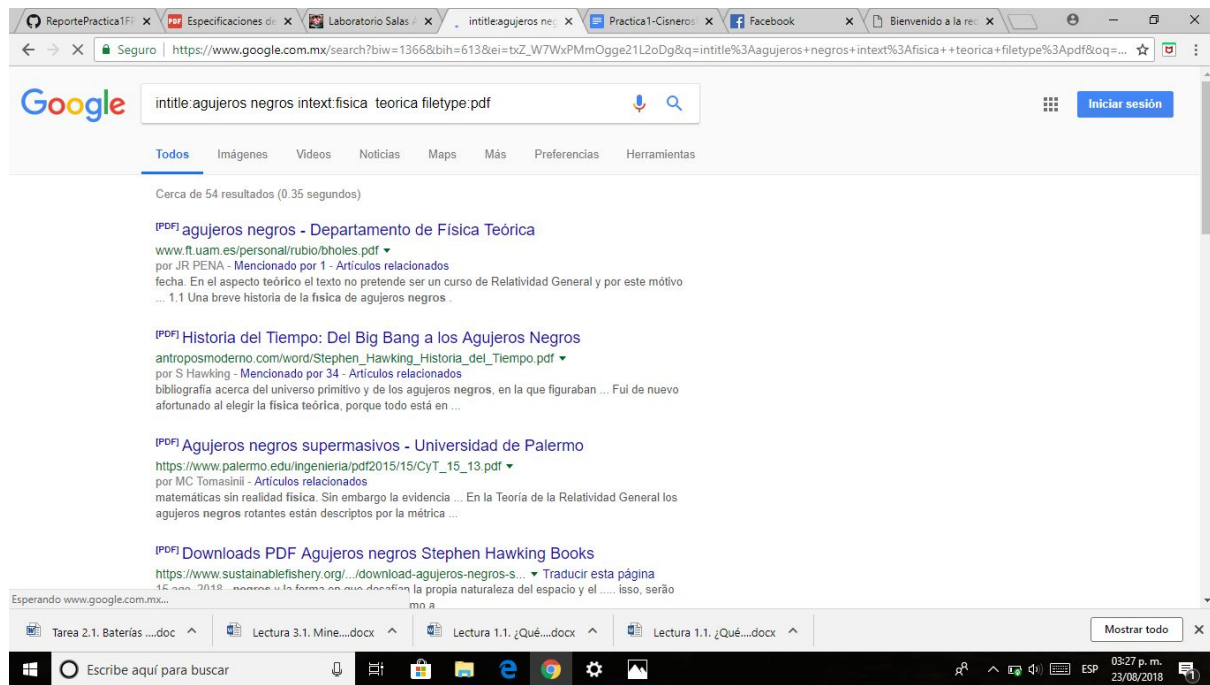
ReportePractica1F | Especificaciones de | Laboratorio Salas | intitle:agujeros neg | Practica1-Cisneros | Facebook | Bienvenido a la red

Seguro | https://www.google.com.mx/search?biw=1366&bih=613&ei=txZ_W7WxPMmOgge21L2oDg&q=intitle%3Aagujeros+negros+intext%3Afisica++teorica+filetype%3Apdf&oq=...

Google

intitle:agujeros negros intext:fisica teorica filetype:pdf

Iniciar sesión

Todos Imágenes Videos Noticias Maps Más Preferencias Herramientas

Cerca de 54 resultados (0.35 segundos)

[PDF] agujeros negros - Departamento de Física Teórica
www.ft.uam.es/personal/rubio/bholes.pdf ▾
por JR PENA - Mencionado por 1 - Artículos relacionados
fecha. En el aspecto teórico el texto no pretende ser un curso de Relatividad General y por este mótivo ... 1.1 Una breve historia de la física de agujeros negros .

[PDF] Historia del Tiempo: Del Big Bang a los Agujeros Negros
antroposmoderno.com/word/Stephen_Hawking_Historia_del_Tiempo.pdf ▾
por S Hawking - Mencionado por 34 - Artículos relacionados
bibliografía acerca del universo primitivo y de los agujeros negros, en la que figuraban ... Fui de nuevo afortunado al elegir la física teórica, porque todo está en ...

[PDF] Agujeros negros supermasivos - Universidad de Palermo
https://www.palermo.edu/ingenieria/pdf2015/15/CyT_15_13.pdf ▾
por MC Tomasinii - Artículos relacionados
matemáticas sin realidad física. Sin embargo la evidencia ... En la Teoría de la Relatividad General los agujeros negros rotantes están descriptos por la métrica ...

[PDF] Downloads PDF Agujeros negros Stephen Hawking Books
https://www.sustainablefishery.org/.../download-agujeros-negros-s... ▾ Traducir esta página
15 ago. 2018 - negros y la forma en que desafían la propia naturaleza del espacio y el ..... isso, serão mo a

Esperando www.google.com.mx...

Tarea 2.1. Baterías ....doc | Lectura 3.1. Mine....docx | Lectura 1.1. ¿Qué....docx | Lectura 1.1. ¿Qué....docx | Mostrar todo

Escribe aquí para buscar

ESP 03:27 p. m. 23/08/2018